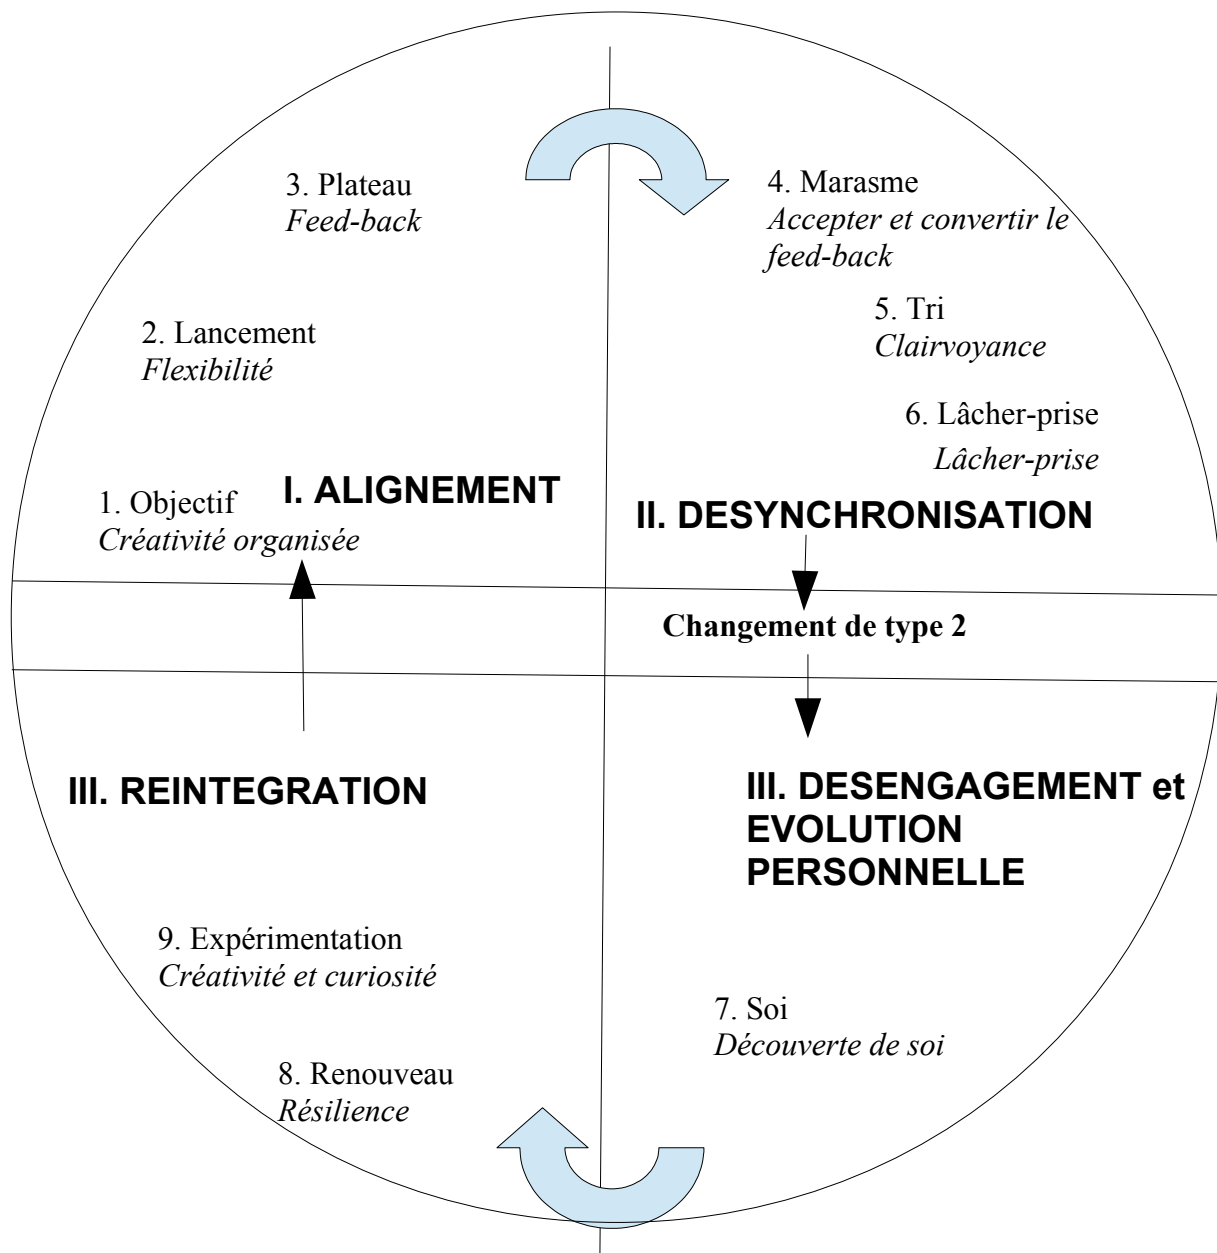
3. Plateau
*Feed-back*

4. Marasme
*Accepter et convertir le feed-back*

5. Tri
*Clairvoyance*

2. Lancement
*Flexibilité*

6. Lâcher-prise
*Lâcher-prise*

1. Objectif
*Créativité organisée*

I. ALIGNEMENT

II. DESYNCHRONISATION

Changement de type 2

III. REINTEGRATION

III. DESENGAGEMENT et EVOLUTION PERSONNELLE

9. Expérimentation
*Créativité et curiosité*

7. Soi
*Découverte de soi*

8. Renouveau
*Résilience*